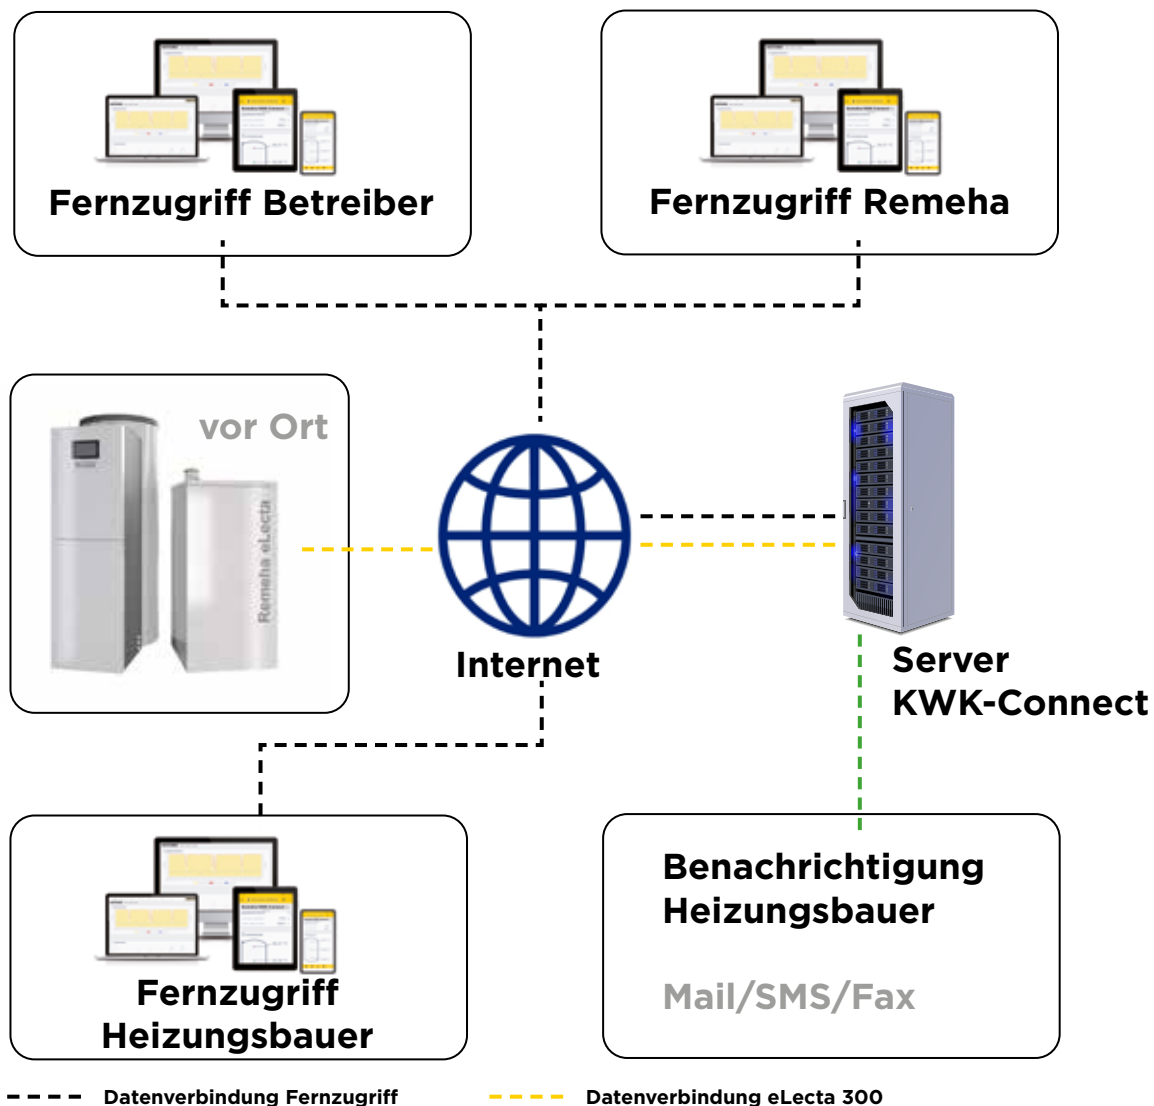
Fernzugriff Betreiber

Fernzugriff Remeha

vor Ort

Remeha eLecta

Internet

Server
KWK-Connect

Fernzugriff
Heizungsbauer

Benachrichtigung
Heizungsbauer

Mail/SMS/Fax

Datenverbindung Fernzugriff

Datenverbindung eLecta 300